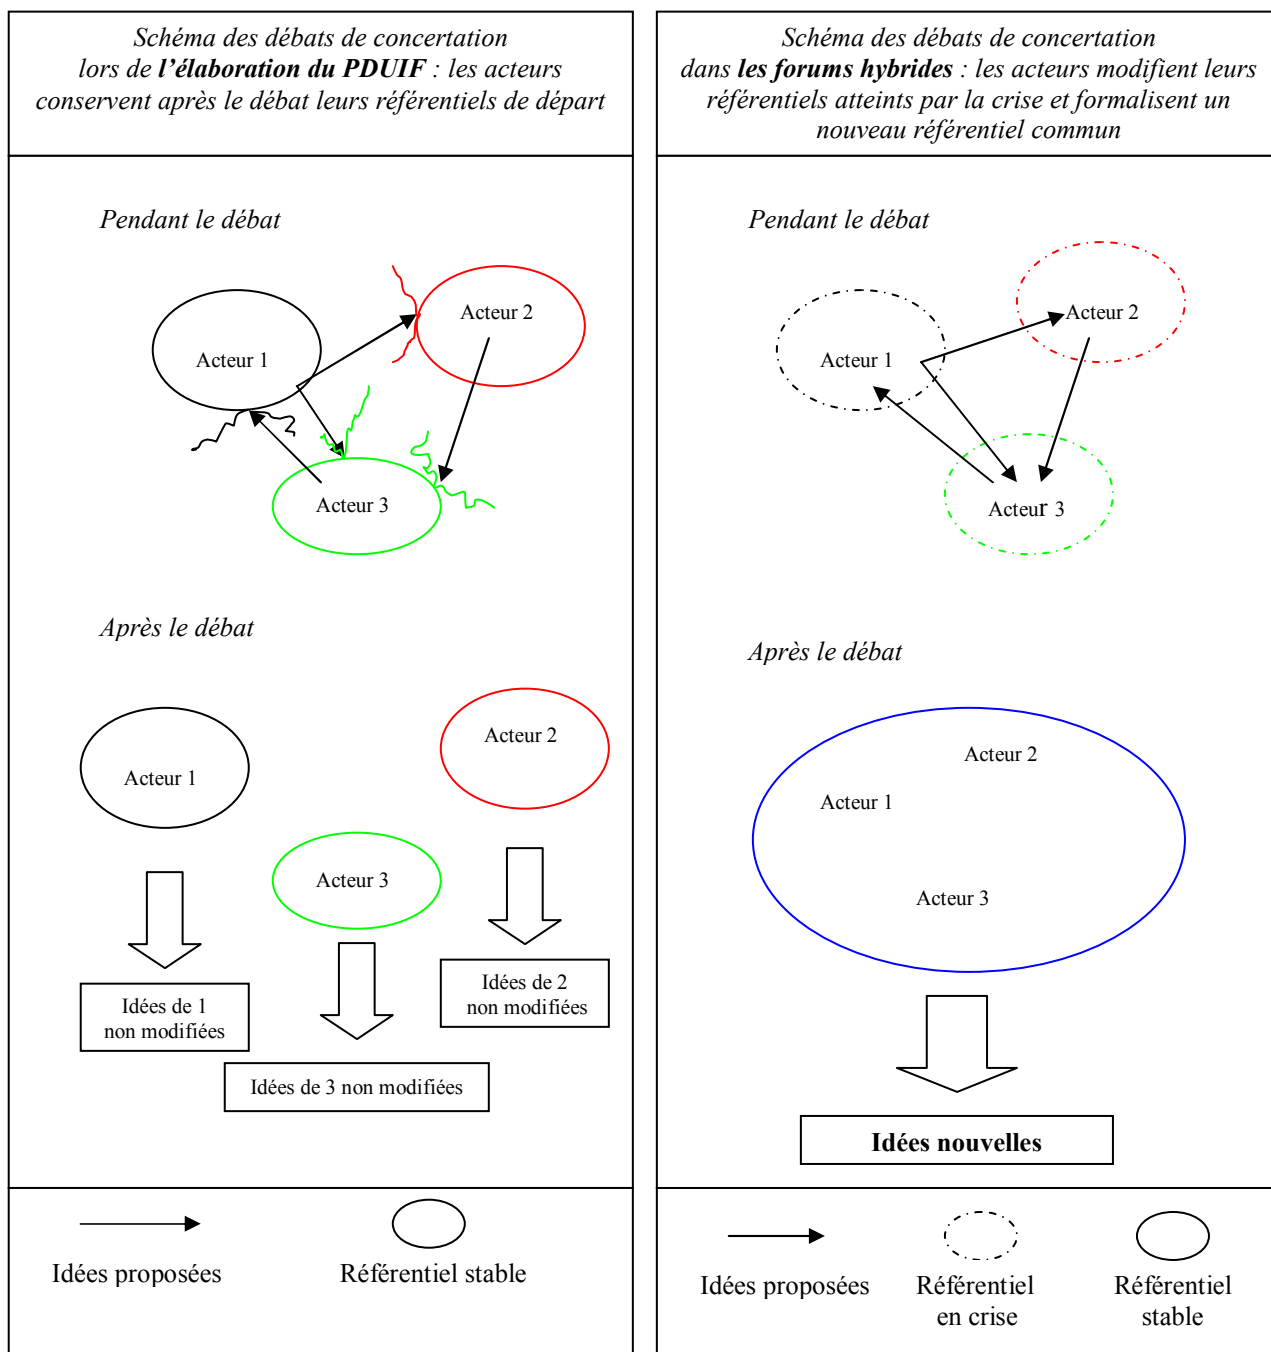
Schéma des débats de concertation lors de **l'élaboration du PDUIF** : les acteurs conservent après le débat leurs référentiels de départ

Pendant le débat

Acteur 1

Acteur 2

Acteur 3

Après le débat

Acteur 1

Acteur 2

Acteur 3

Idées de 1 non modifiées

Idées de 2 non modifiées

Idées de 3 non modifiées

Idées proposées

Référentiel stable

Schéma des débats de concertation dans **les forums hybrides** : les acteurs modifient leurs référentiels atteints par la crise et formalisent un nouveau référentiel commun

Pendant le débat

Acteur 1

Acteur 2

Acteur 3

Après le débat

Acteur 2

Acteur 1

Acteur 3

**Idées nouvelles**

Idées proposées

Référentiel en crise

Référentiel stable